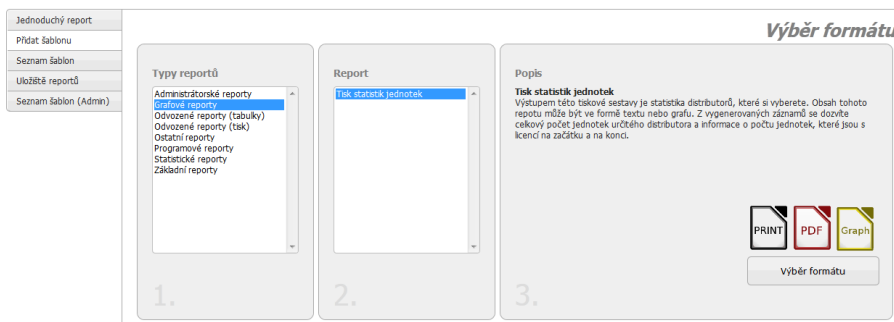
Jednoduchý report
Přidat šablonu
Seznam šablon
Uložiště reportů
Seznam šablon (Admin)

Výběr formátu

Typy reportů

Administrátorské reporty
Grafové reporty
Odvozené reporty (tabulky)
Odvozené reporty (tisk)
Ostatní reporty
Programové reporty
Statistické reporty
Základní reporty

1.

Report

Tisk statistik jednotek

2.

Popis

Tisk statistik jednotek

Výstupem této tiskové sestavy je statistika distributorů, které si vyberete. Obsah tohoto repotu může být ve formě textu nebo grafu. Z vygenerovaných záznamů se dozvíte celkový počet jednotek určitého distributora a informace o počtu jednotek, které jsou s licencí na začátku a na konci.

PRINT
PDF
Graph

Výběr formátu

3.